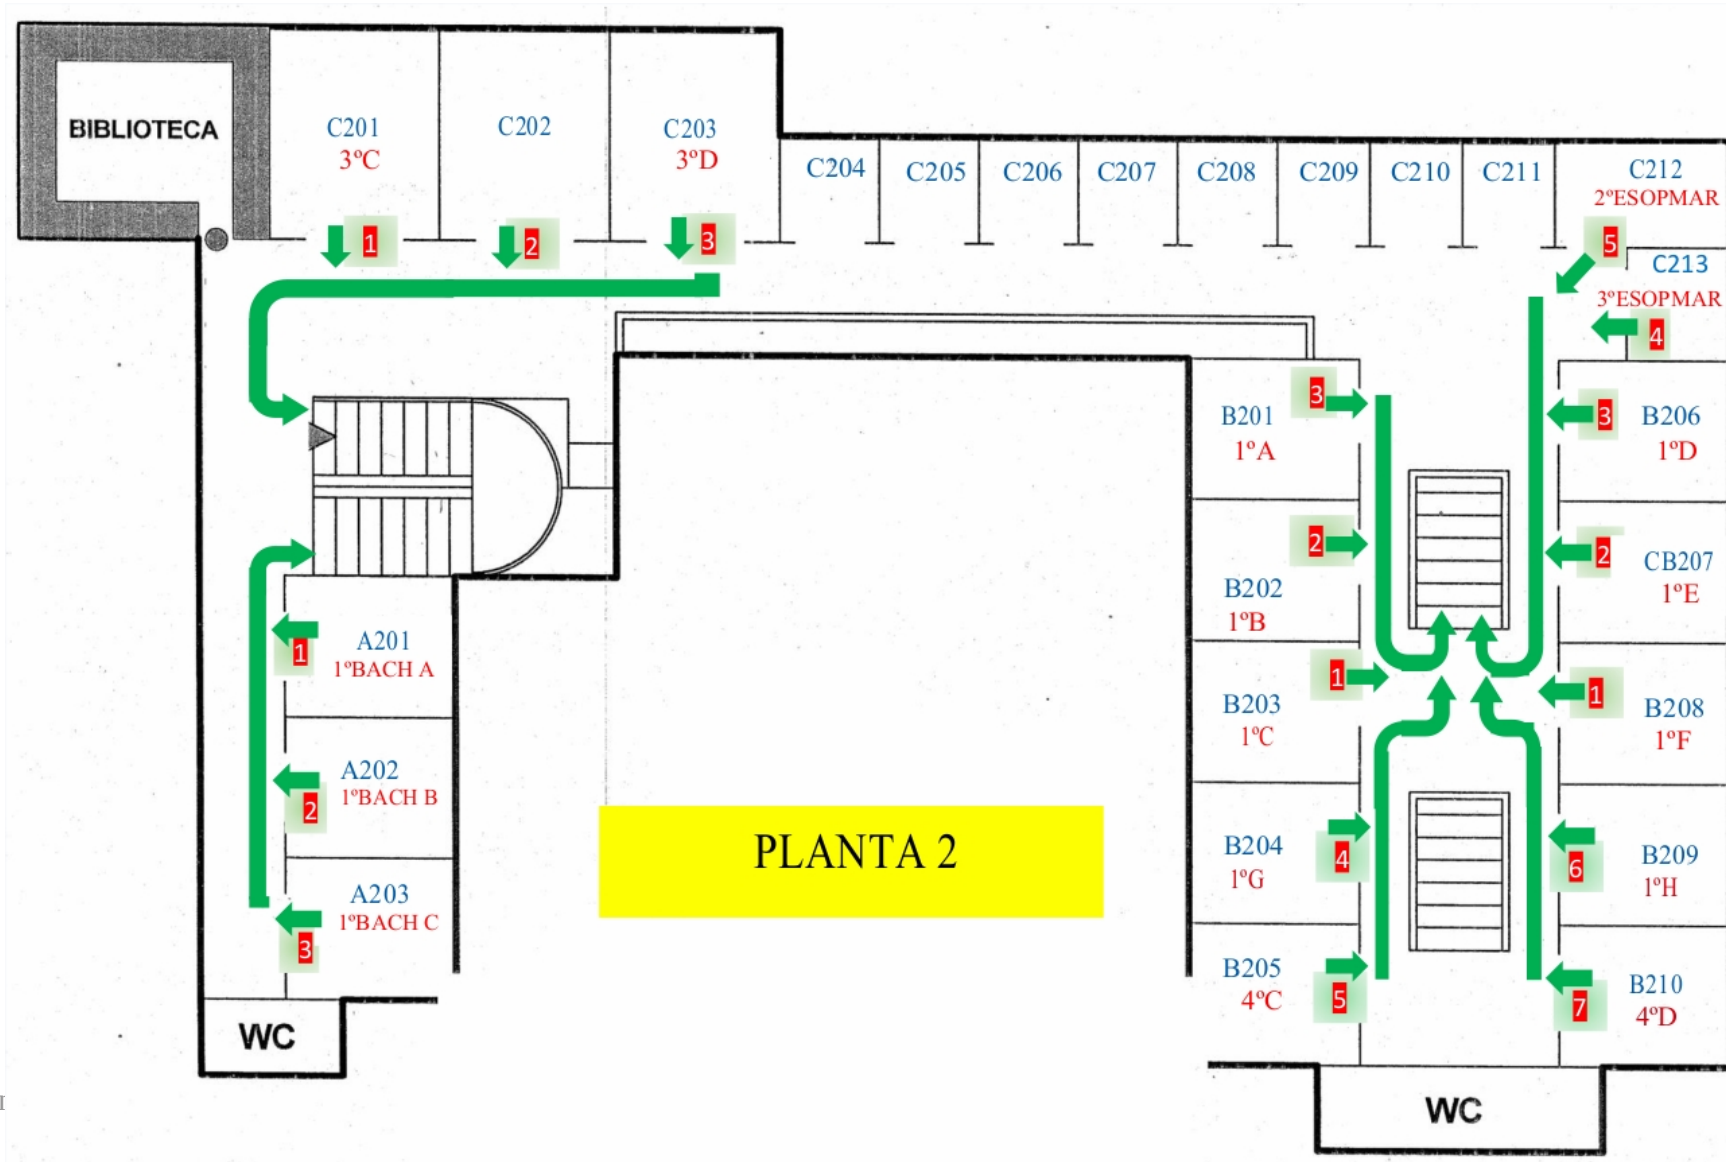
BIBLIOTECA

C201
3ºC

C202

C203
3ºD

C204

C205

C206

C207

C208

C209

C210

C211

C212
2ºESOPMAR

1

2

3

5

C213
3ºESOPMAR

4

B201
1ºA

3

3

B206
1ºD

2

2

B202
1ºB

CB207
1ºE

1

1

B203
1ºC

B208
1ºF

1

A201
1ºBACH A

2

A202
1ºBACH B

3

A203
1ºBACH C

PLANTA 2

B204
1ºG

4

6

B209
1ºH

B205
4ºC

5

7

B210
4ºD

WC

WC